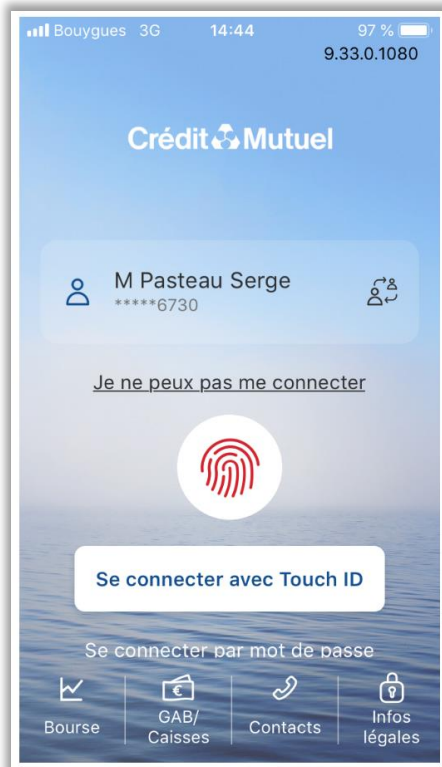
Bouygues 3G 14:44 97 %
9.33.0.1080

Crédit Mutuel

M Pasteau Serge
*****6730

Je ne peux pas me connecter

Se connecter avec Touch ID

Se connecter par mot de passe

Bourse
GAB/ Caisses
Contacts
Infos légales